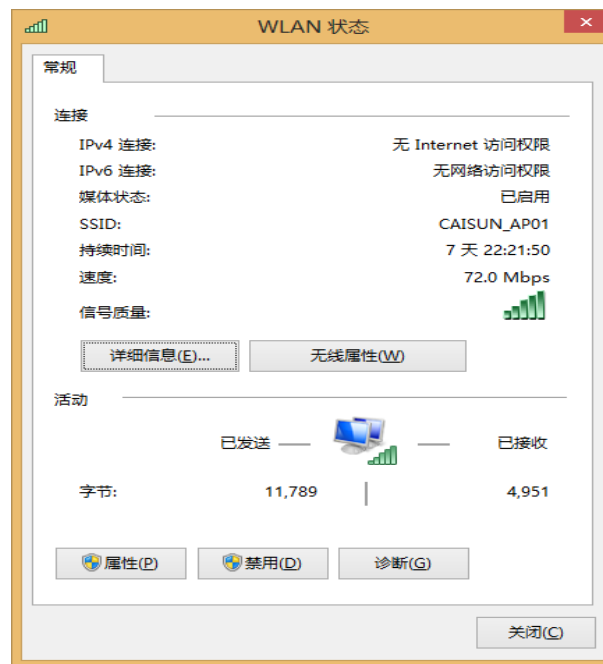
WLAN 状态

常规

连接

IPv4 连接: 无 Internet 访问权限

IPv6 连接: 无网络访问权限

媒体状态: 已启用

SSID: CAISUN_AP01

持续时间: 7 天 22:21:50

速度: 72.0 Mbps

信号质量:

详细信息(E)...

无线属性(W)

活动

已发送

已接收

字节: 11,789 4,951

属性(P)

禁用(D)

诊断(G)

关闭(C)